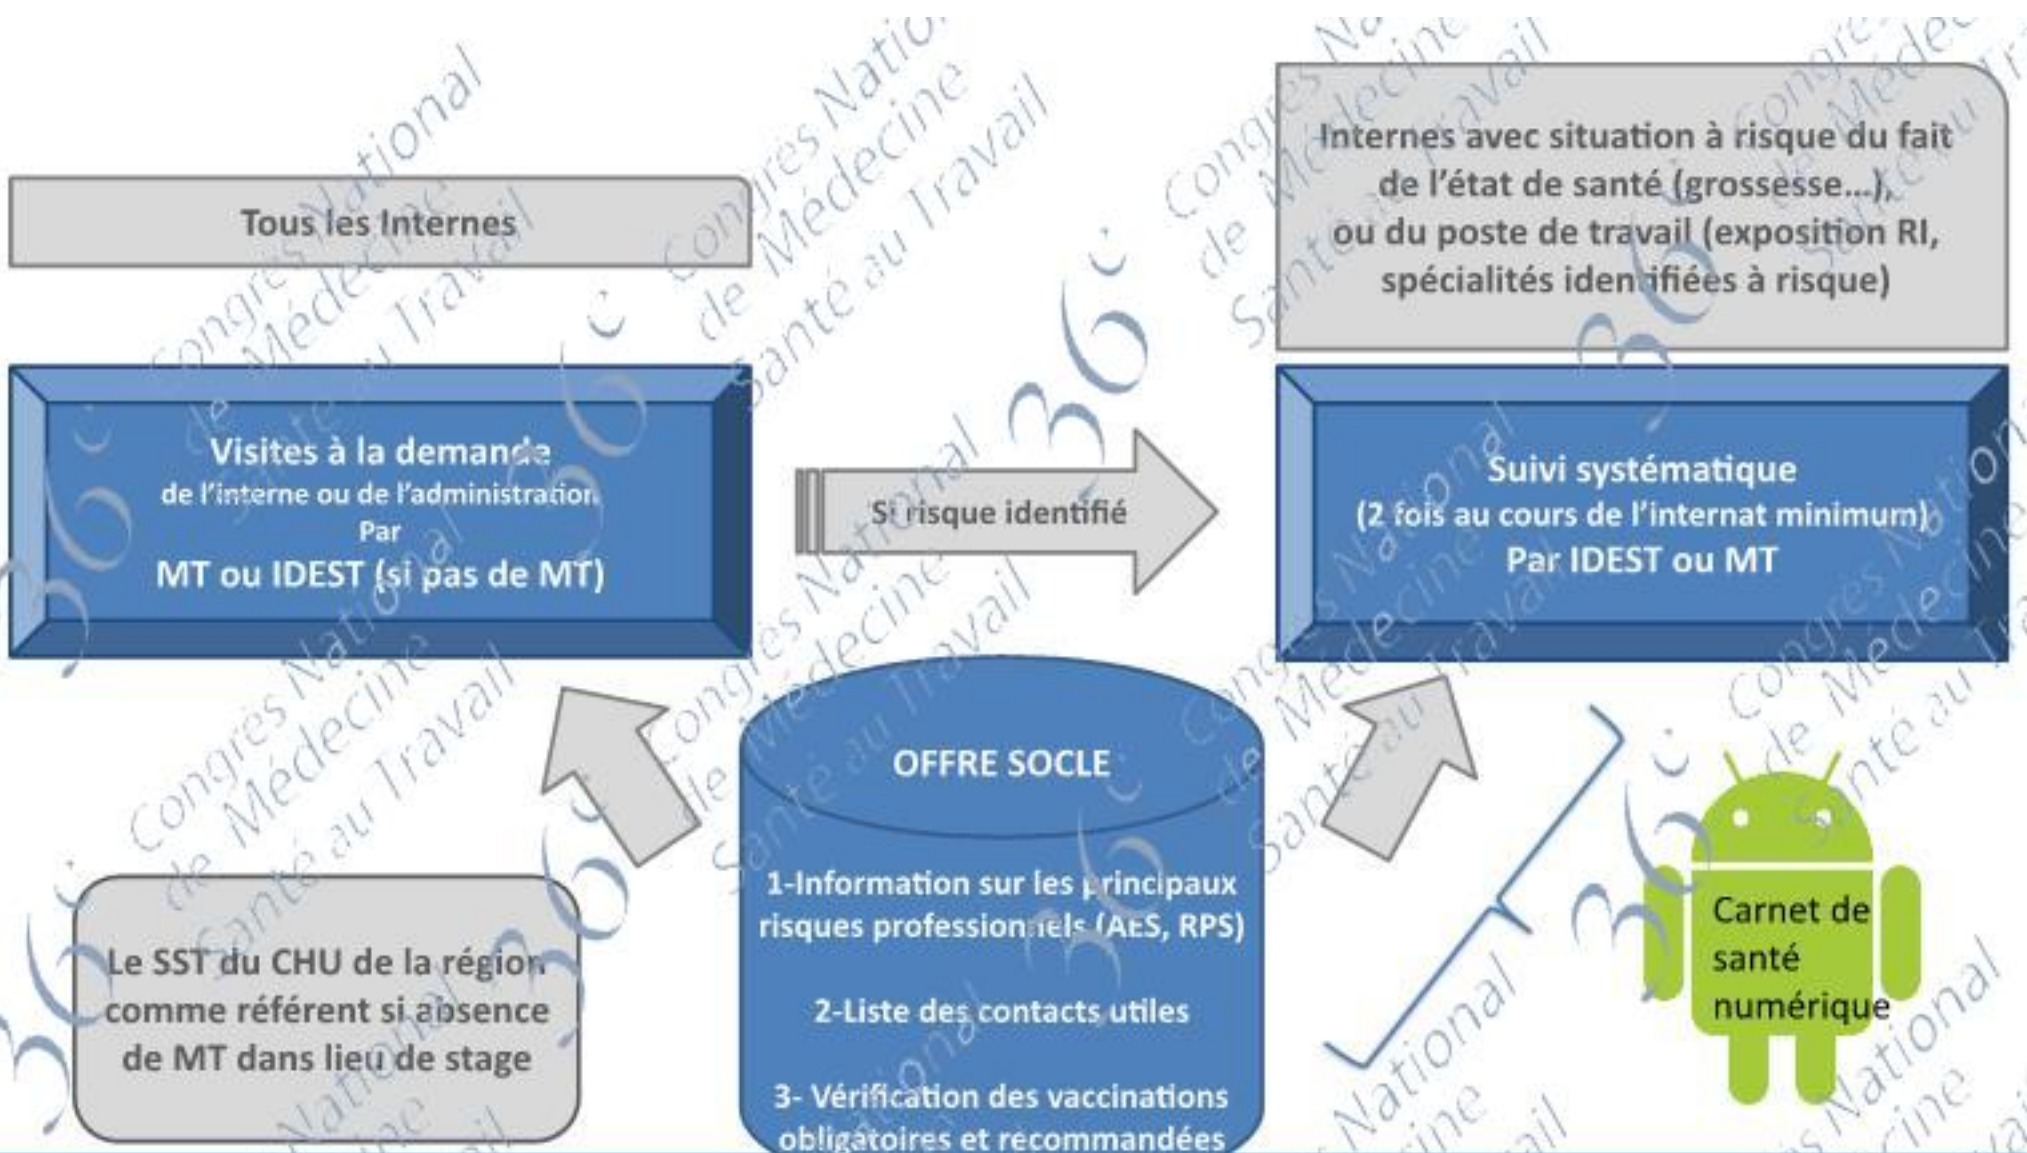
Tous les Internes

Internes avec situation à risque du fait de l'état de santé (grossesse...), ou du poste de travail (exposition RI, spécialités identifiées à risque)

Visites à la demande de l'interne ou de l'administration Par MT ou IDEST (si pas de MT)

Si risque identifié

Suivi systématique (2 fois au cours de l'internat minimum) Par IDEST ou MT

OFFRE SOCLE

1-Information sur les principaux risques professionnels (AES, RPS)

2-Liste des contacts utiles

3- Vérification des vaccinations obligatoires et recommandées

Le SST du CHU de la région comme référent si absence de MT dans lieu de stage

Carnet de santé numérique

Congrès National de Médecine Santé au Travail